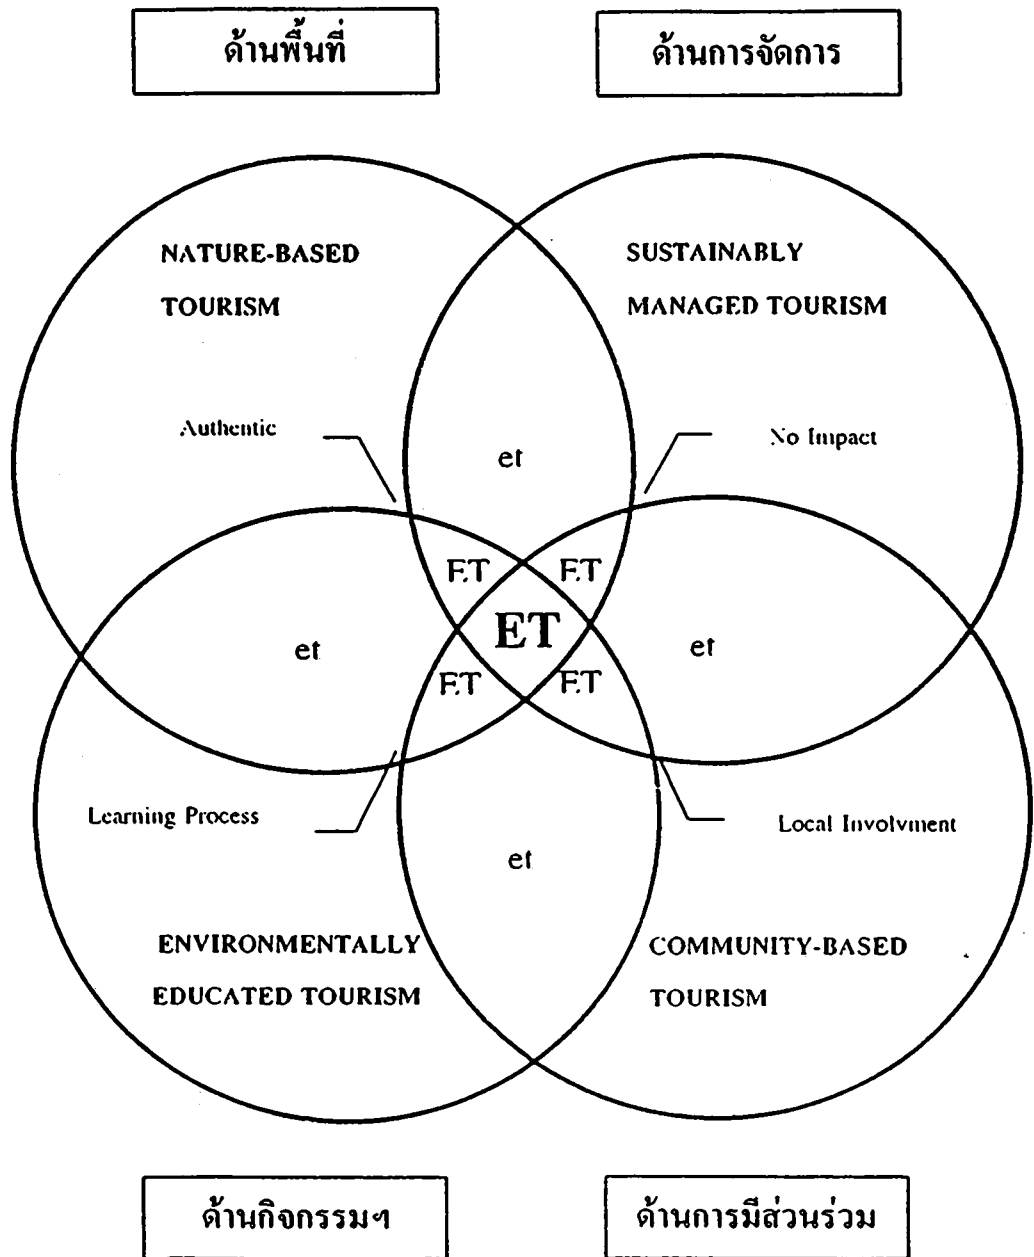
ด้านพื้นที่

ด้านการจัดการ

NATURE-BASED TOURISM

SUSTAINABLY MANAGED TOURISM

Authentic

et

No Impact

ET

ET

et

ET

et

ET

ET

Learning Process

Local Involvment

et

ENVIRONMENTALLY EDUCATED TOURISM

COMMUNITY-BASED TOURISM

ด้านกิจกรรมฯ

ด้านการมีส่วนร่วม